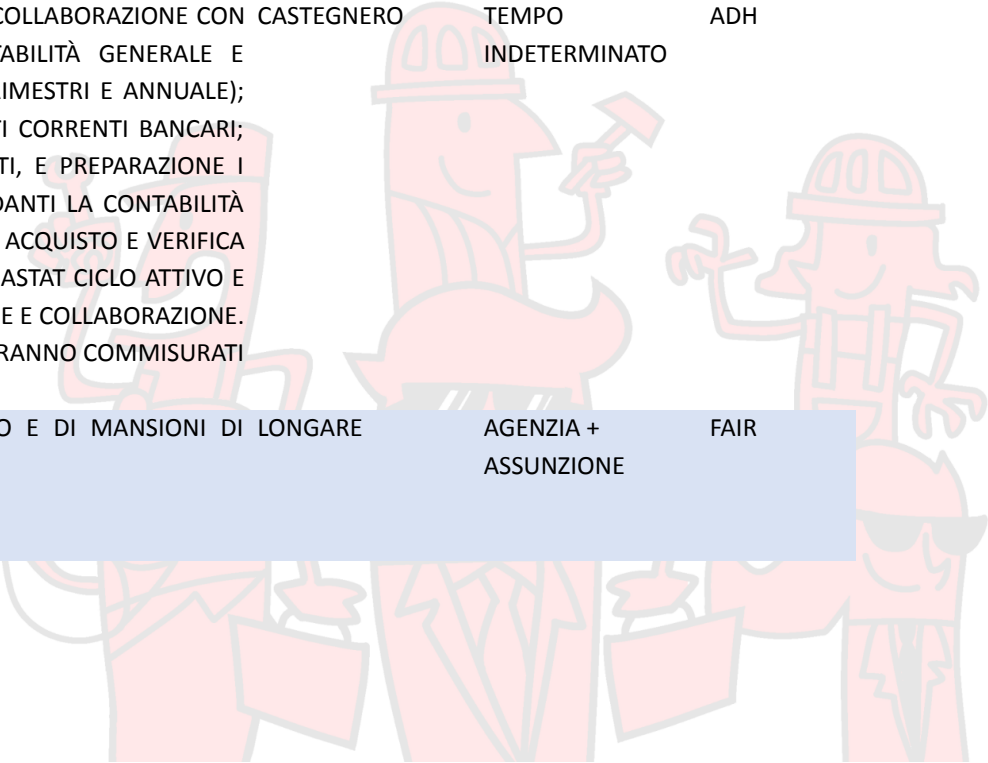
| | | | |
|---|---|---|---|
| COLLABORAZIONE CON TABILITÀ GENERALE E IMESTRI E ANNUALE); TI CORRENTI BANCARI; TI, E PREPARAZIONE I DANTI LA CONTABILITÀ ACQUISTO E VERIFICA ASTAT CICLO ATTIVO E E E COLLABORAZIONE. RANNO COMMISURATI | CASTEGNERO | TEMPO INDETERMINATO | ADH |
| O E DI MANSIONI DI | LONGARE | AGENZIA + ASSUNZIONE | FAIR |